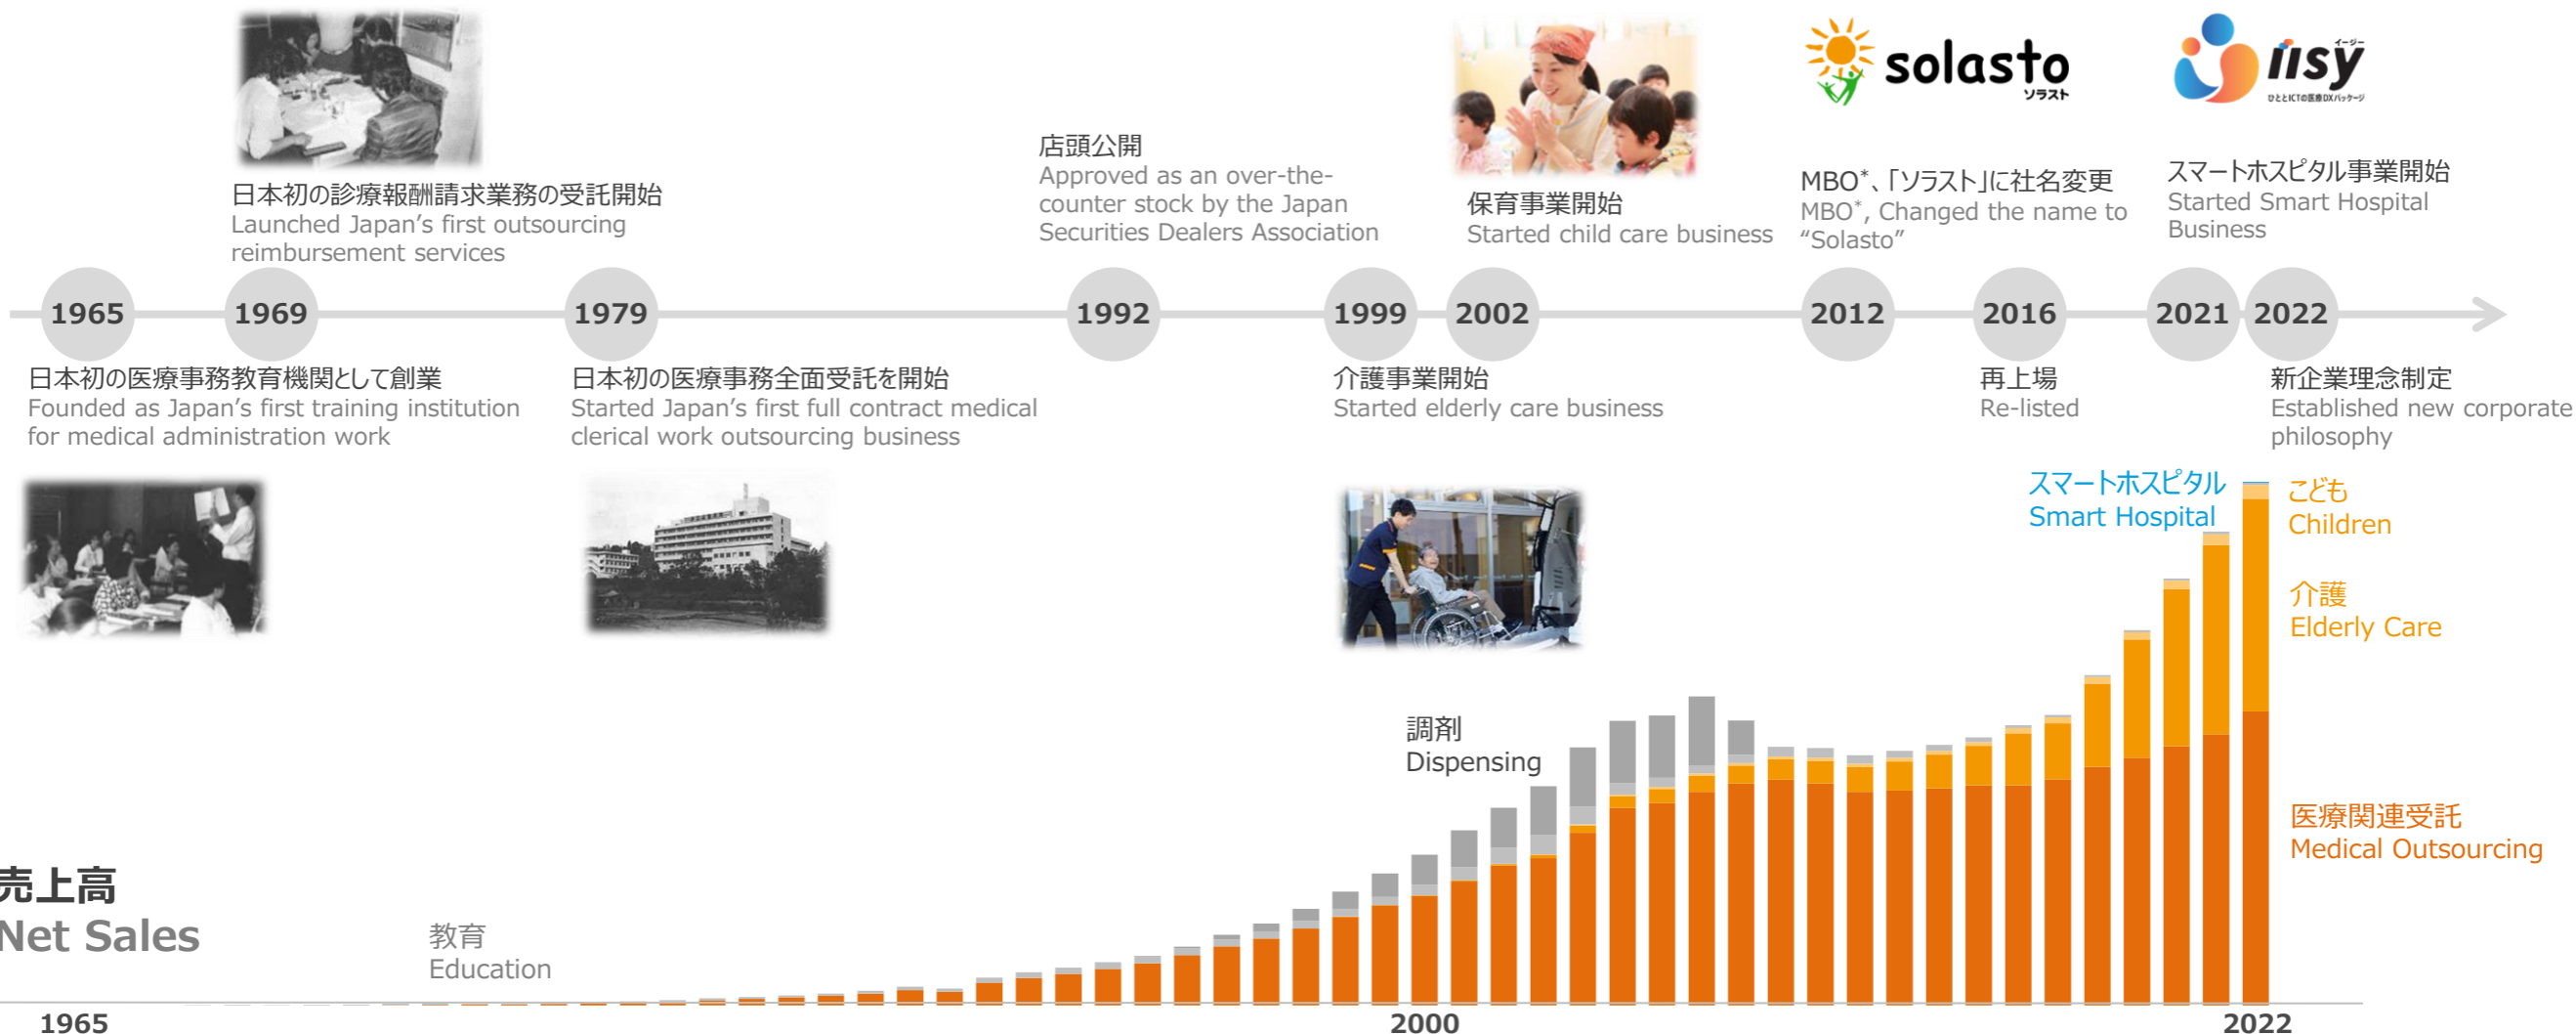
solasto
ソラスト

iisy
イージー
ひととICTの医療DXパッケージ

1969
日本初の診療報酬請求業務の受託開始
Launched Japan's first outsourcing reimbursement services

1992
店頭公開
Approved as an over-the-counter stock by the Japan Securities Dealers Association

2002
保育事業開始
Started child care business

2012
MBO*、「ソラスト」に社名変更
MBO*, Changed the name to "Solasto"

2021
スマートホスピタル事業開始
Started Smart Hospital Business

1965
日本初の医療事務教育機関として創業
Founded as Japan's first training institution for medical administration work

1979
日本初の医療事務全面受託を開始
Started Japan's first full contract medical clerical work outsourcing business

1999
介護事業開始
Started elderly care business

2016
再上場
Re-listed

2022
新企業理念制定
Established new corporate philosophy

スマートホスピタル
Smart Hospital

こども
Children

介護
Elderly Care

調剤
Dispensing

医療関連受託
Medical Outsourcing

売上高
Net Sales

教育
Education

1965
2000
2022